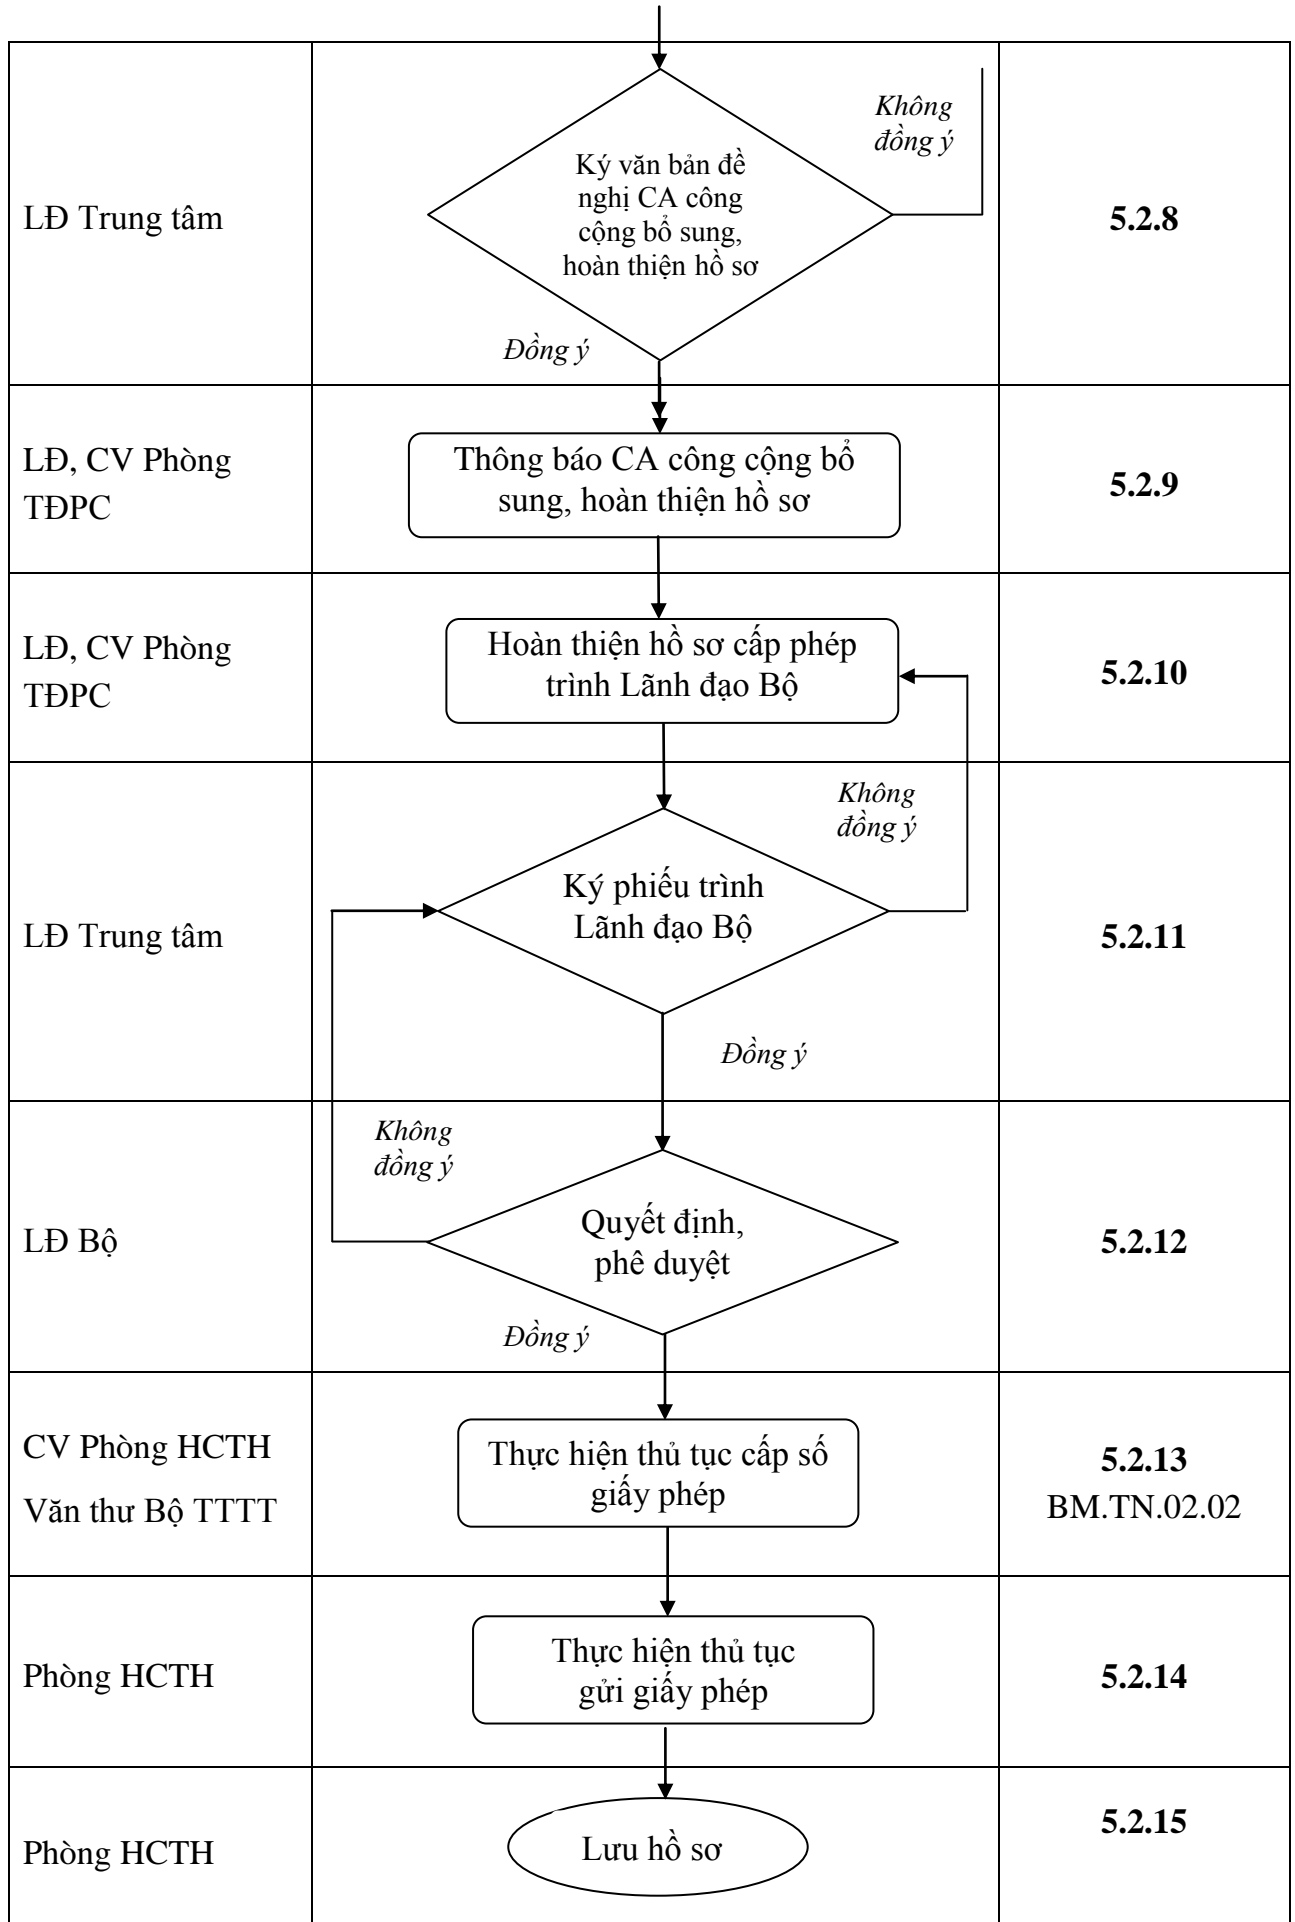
| | | |
|---|---|---|
| LĐ Trung tâm | Ký văn bản đề nghị CA công cộng bổ sung, hoàn thiện hồ sơ<br>Không đồng ý<br>Đồng ý | **5.2.8** |
| LĐ, CV Phòng TĐPC | Thông báo CA công cộng bổ sung, hoàn thiện hồ sơ | **5.2.9** |
| LĐ, CV Phòng TĐPC | Hoàn thiện hồ sơ cấp phép trình Lãnh đạo Bộ | **5.2.10** |
| LĐ Trung tâm | Không đồng ý<br>Ký phiếu trình Lãnh đạo Bộ<br>Đồng ý | **5.2.11** |
| LĐ Bộ | Không đồng ý<br>Quyết định, phê duyệt<br>Đồng ý | **5.2.12** |
| CV Phòng HCTH<br>Văn thư Bộ TTTT | Thực hiện thủ tục cấp số giấy phép | **5.2.13**<br>BM.TN.02.02 |
| Phòng HCTH | Thực hiện thủ tục gửi giấy phép | **5.2.14** |
| Phòng HCTH | Lưu hồ sơ | **5.2.15** |